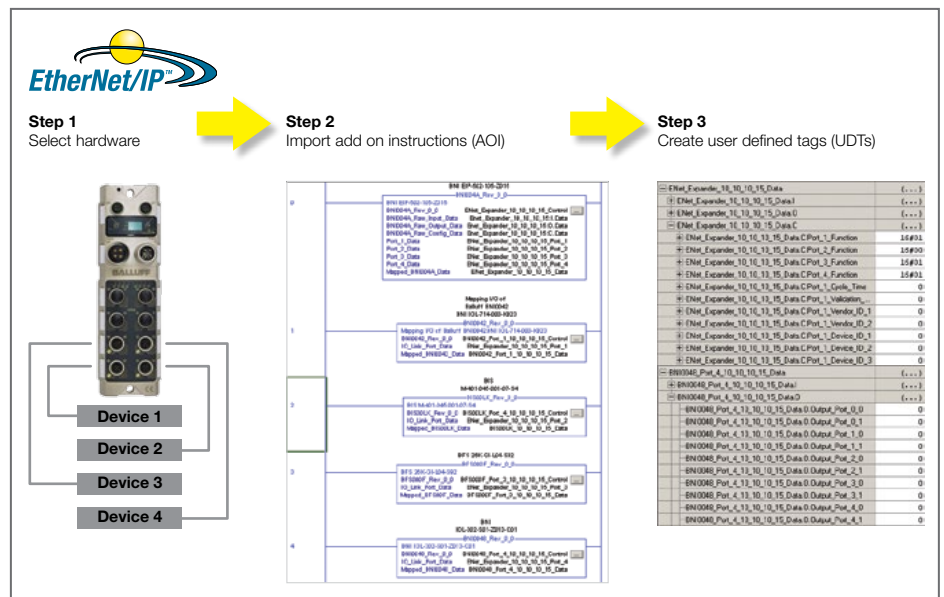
EtherNet/IP™

Step 1
Select hardware

BALLUFF

Device 1
Device 2
Device 3
Device 4

Step 2
Import add on instructions (AOI)

BNI IOP-502-105-Z015
BNI004A_Rev_2_0
ENet_Expander_10_10_10_15_Control
ENet_Expander_10_10_10_15:I.Data
Enet_Expander_10_10_10_15:O.Data
Enet_Expander_10_10_10_15:C.Data
ENet_Expander_10_10_10_15_Port_1
ENet_Expander_10_10_10_15_Port_2
ENet_Expander_10_10_10_15_Port_3
ENet_Expander_10_10_10_15_Port_4
ENet_Expander_10_10_10_15_Data

Mapping I/O of Balluff BNI0042
BNI IOL-714-000-K023
BNI0042_Rev_2_0
BNI0042_Port_1_10_10_10_15_Control
ENet_Expander_10_10_10_15_Port_1
BNI0042_Port_1_10_10_10_15_Data

BIS
M-401-045-001-07-S4
BIS00LX_Rev_2_0
BIS00LX_Port_4_10_10_10_15_Control
ENet_Expander_10_10_10_15_Port_2
BIS00LX_Port_4_10_10_10_15_Data

BFS 26K-GI-L04-S92
BFS000F_Rev_2_0
BFS000F_Port_3_10_10_10_15_Control
ENet_Expander_10_10_10_15_Port_3
BFS000F_Port_3_10_10_10_15_Data

BNI
IOL-302-S01-Z013-C01
BNI0048_Rev_2_0
BNI0048_Port_4_10_10_10_15_Control
ENet_Expander_10_10_10_15_Port_4
BNI0048_Port_4_10_10_10_15_Data

Step 3
Create user defined tags (UDTs)

| | |
|---|---|
| ENet_Expander_10_10_10_15_Data | {...} |
| ENet_Expander_10_10_10_15:Data.I | {...} |
| ENet_Expander_10_10_10_15:Data.O | {...} |
| ENet_Expander_10_10_10_15:Data.C | {...} |
| ENet_Expander_10_10_10_15_Data.C.Port_1_Function | 16#01 |
| ENet_Expander_10_10_10_15_Data.C.Port_2_Function | 16#00 |
| ENet_Expander_10_10_10_15_Data.C.Port_3_Function | 16#01 |
| ENet_Expander_10_10_10_15_Data.C.Port_4_Function | 16#01 |
| ENet_Expander_10_10_10_15_Data.C.Port_1_Cycle_Time | 0 |
| ENet_Expander_10_10_10_15_Data.C.Port_1_Validation_ | 0 |
| ENet_Expander_10_10_10_15_Data.C.Port_1_Vendor_ID_1 | 0 |
| ENet_Expander_10_10_10_15_Data.C.Port_1_Vendor_ID_2 | 0 |
| ENet_Expander_10_10_10_15_Data.C.Port_1_Device_ID_1 | 0 |
| ENet_Expander_10_10_10_15_Data.C.Port_1_Device_ID_2 | 0 |
| ENet_Expander_10_10_10_15_Data.C.Port_1_Device_ID_3 | 0 |
| BNI0048_Port_4_10_10_10_15_Data | {...} |
| BNI0048_Port_4_10_10_10_15_Data.I | {...} |
| BNI0048_Port_4_10_10_10_15_Data.O | {...} |
| BNI0048_Port_4_10_10_10_15_Data.O.Output_Port_0_0 | 0 |
| BNI0048_Port_4_10_10_10_15_Data.O.Output_Port_0_1 | 0 |
| BNI0048_Port_4_10_10_10_15_Data.O.Output_Port_1_0 | 0 |
| BNI0048_Port_4_10_10_10_15_Data.O.Output_Port_1_1 | 0 |
| BNI0048_Port_4_10_10_10_15_Data.O.Output_Port_2_0 | 0 |
| BNI0048_Port_4_10_10_10_15_Data.O.Output_Port_2_1 | 0 |
| BNI0048_Port_4_10_10_10_15_Data.O.Output_Port_3_0 | 0 |
| BNI0048_Port_4_10_10_10_15_Data.O.Output_Port_3_1 | 0 |
| BNI0048_Port_4_10_10_10_15_Data.O.Output_Port_4_0 | 0 |
| BNI0048_Port_4_10_10_10_15_Data.O.Output_Port_4_1 | 0 |